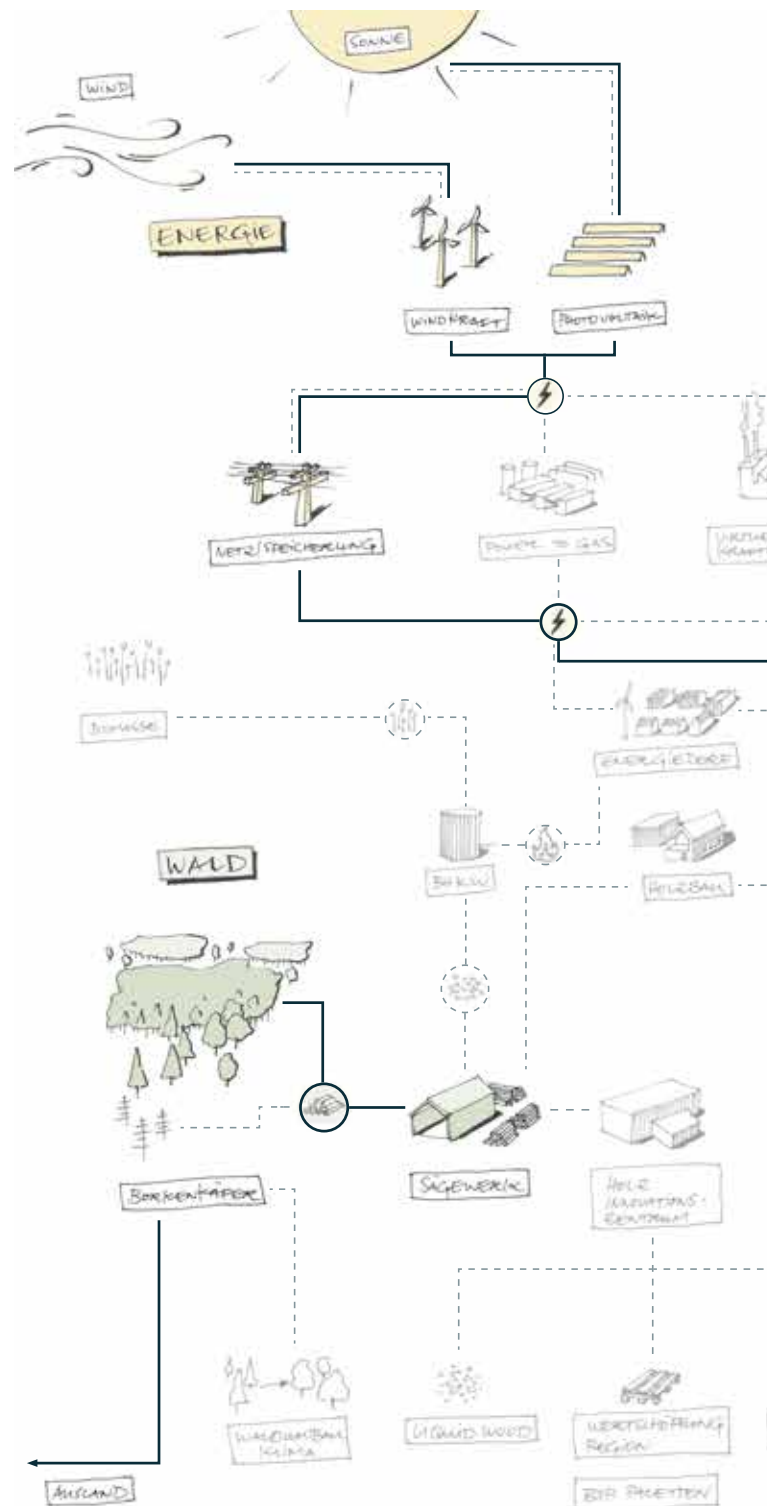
SONNE

WIND

ENERGIE

WINDKRAFT

PHOTOVOLTAIK

NETZ/SPEICHERUNG

POWER TO GAS

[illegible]

BIOMASSE

ENERGIEDORF

WALD

BHKW

HOLZBAU

BORKENKÄFER

SÄGEWERK

HOLZ INNOVATIONS-ZENTRUM

WALDUMBAU KLIMA

LIQUID WOOD

WERTSCHÖPFUNG REGION

BIO PALETTEN

AUSLAND